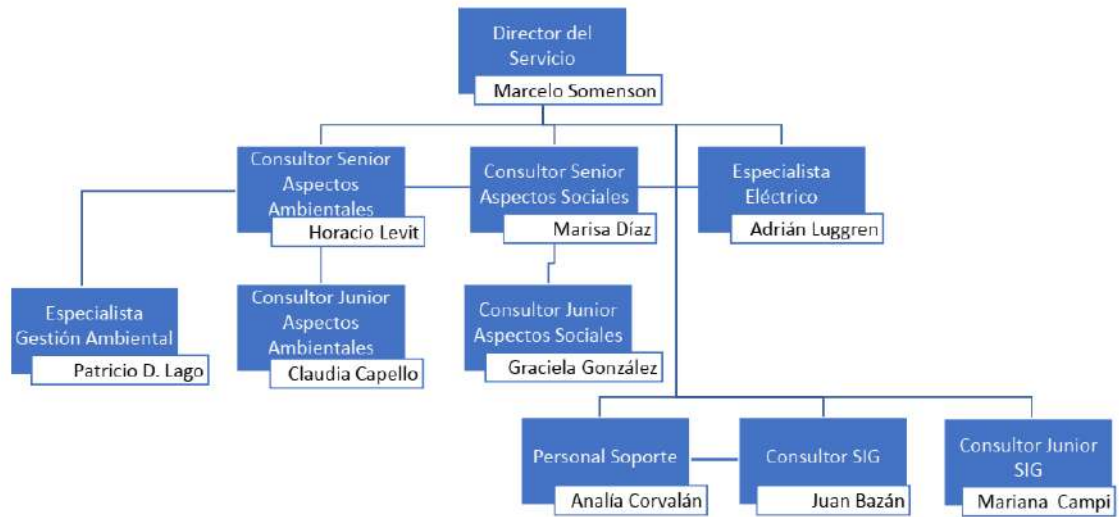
Director del Servicio
Marcelo Somenson

Consultor Senior Aspectos Ambientales
Horacio Levit

Consultor Senior Aspectos Sociales
Marisa Díaz

Especialista Eléctrico
Adrián Luggren

Especialista Gestión Ambiental
Patricio D. Lago

Consultor Junior Aspectos Ambientales
Claudia Capello

Consultor Junior Aspectos Sociales
Graciela González

Personal Soporte
Analía Corvalán

Consultor SIG
Juan Bazán

Consultor Junior SIG
Mariana Campi